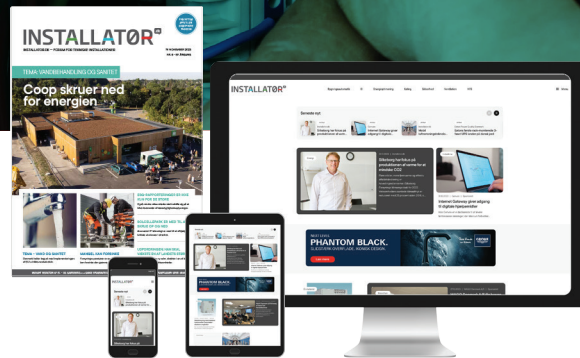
INSTALLATØR

INSTALLATØR – FORUM FOR TEKNISKE INSTALLATIONER

TEMA: VANDBEHANDLING OG SANITET

Coop skruer ned for energien

TEMA – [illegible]

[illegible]

INSTALLATØR

Seneste nyt

PHANTOM BLACK.

PHANTOM BLACK.

INSTALLATØR

Seneste nyt

PHANTOM BLACK.

INSTALLATØR